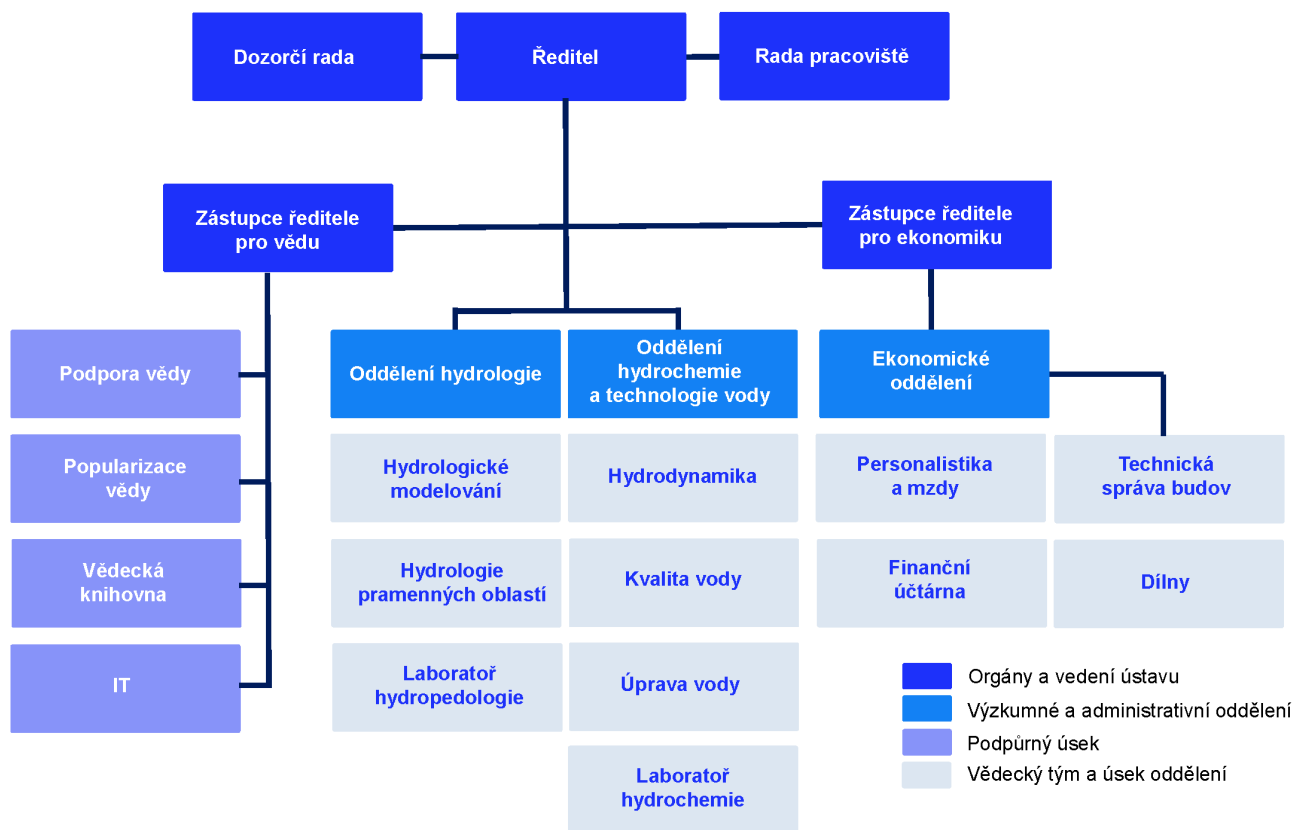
Dozorčí rada
Ředitel
Rada pracoviště

Zástupce ředitele pro vědu
Zástupce ředitele pro ekonomiku

Podpora vědy
Popularizace vědy
Vědecká knihovna
IT

Oddělení hydrologie
Hydrologické modelování
Hydrologie pramenných oblastí
Laboratoř hydropedologie

Oddělení hydrochemie a technologie vody
Hydrodynamika
Kvalita vody
Úprava vody
Laboratoř hydrochemie

Ekonomické oddělení
Personalistika a mzdy
Finanční účtárna

Technická správa budov
Dílny

Orgány a vedení ústavu
Výzkumné a administrativní oddělení
Podpůrný úsek
Vědecký tým a úsek oddělení